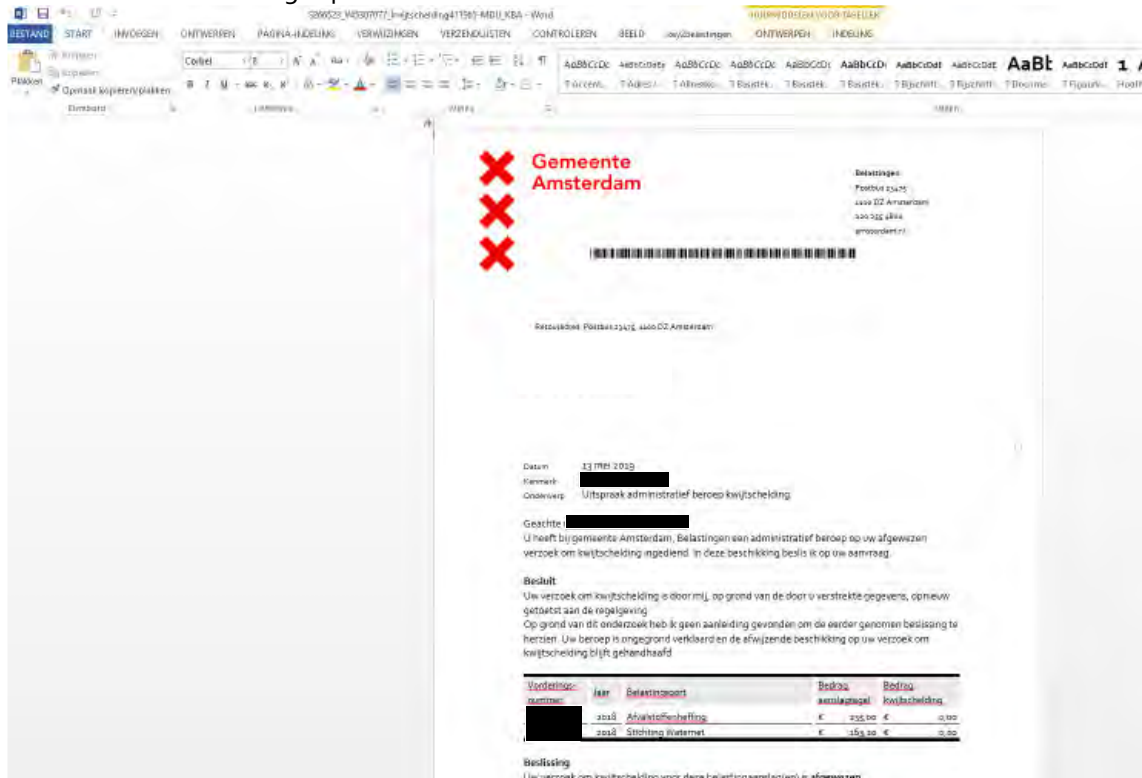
S86623_W3307077_kwijtschelding411565-MOU_KBA - Word

HULPMIDDELEN VOOR TABELLEN

BESTAND START INVOEGEN ONTWERPEN PAGINA-INDELING VERWIJZINGEN VERZENDLIJSTEN CONTROLEREN BEELD Belastingen ONTWERPEN INDELING

Plakken Knippen Kopiëren Opmaak kopiëren/plakken

Klembord Lettertype Alinea Stijlen

Corbel 8

AaBbCcDc AaBbCcDdy AaBbCcDc AaBbCcDc AaBbCcDc AaBbCcDc AaBbCcDdt AaBbCcDdt AaBbCcDdt AaBt AaBbCcDdl 1

Gemeente Amsterdam

Belastingen
Postbus 23475
1100 DZ Amsterdam
020 255 4800
amsterdam.nl

Retouradres: Postbus 23475, 1100 DZ Amsterdam

Datum 13 mei 2019
Kenmerk
Onderwerp Uitspraak administratief beroep kwijtschelding

Geachte

U heeft bij gemeente Amsterdam, Belastingen een administratief beroep op uw afgewezen verzoek om kwijtschelding ingediend. In deze beschikking beslis ik op uw aanvraag.

Besluit
Uw verzoek om kwijtschelding is door mij, op grond van de door u verstrekte gegevens, opnieuw getoetst aan de regelgeving.
Op grond van dit onderzoek heb ik geen aanleiding gevonden om de eerder genomen beslissing te herzien. Uw beroep is ongegrond verklaard en de afwijzende beschikking op uw verzoek om kwijtschelding blijft gehandhaafd.

| Vorderings-nummer | Jaar | Belastingsoort | Bedrag aanslagregel | Bedrag kwijtschelding |
|---|---|---|---|---|
| | 2018 | Afvalstoffenheffing | € 235,00 | € 0,00 |
| | 2018 | Stichting Waternet | € 163,20 | € 0,00 |

Beslissing
Uw verzoek om kwijtschelding voor deze belastingaanslag(en) is afgewezen.